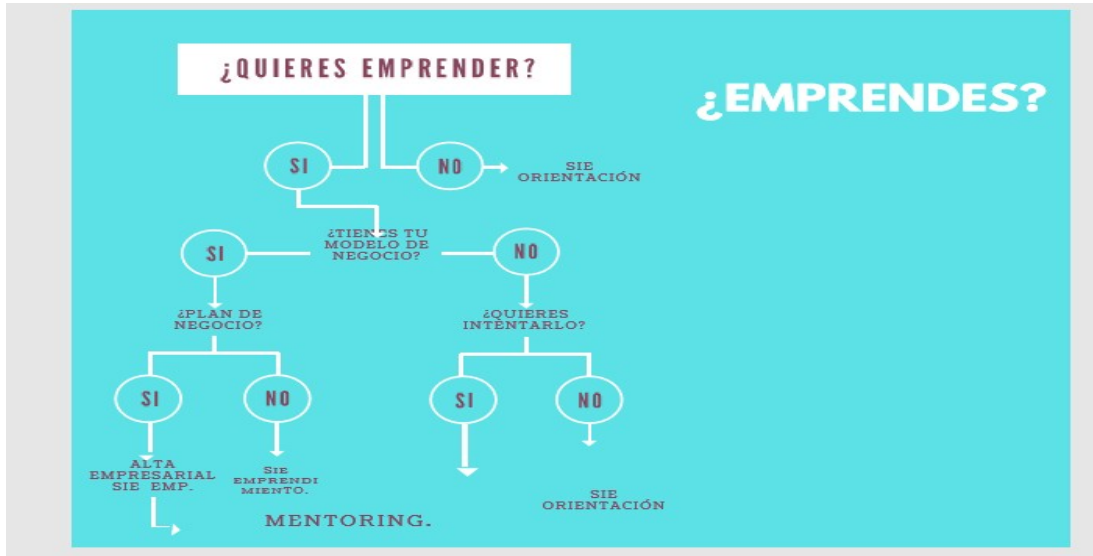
¿QUIERES EMPRENDER?

¿EMPRENDES?

SI

NO

SIE ORIENTACIÓN

¿TIENES TU MODELO DE NEGOCIO?

SI

NO

¿PLAN DE NEGOCIO?

¿QUIERES INTENTARLO?

SI

NO

SI

NO

ALTA EMPRESARIAL SIE EMP.

SIE EMPRENDIMIENTO.

MENTORING.

SIE ORIENTACIÓN